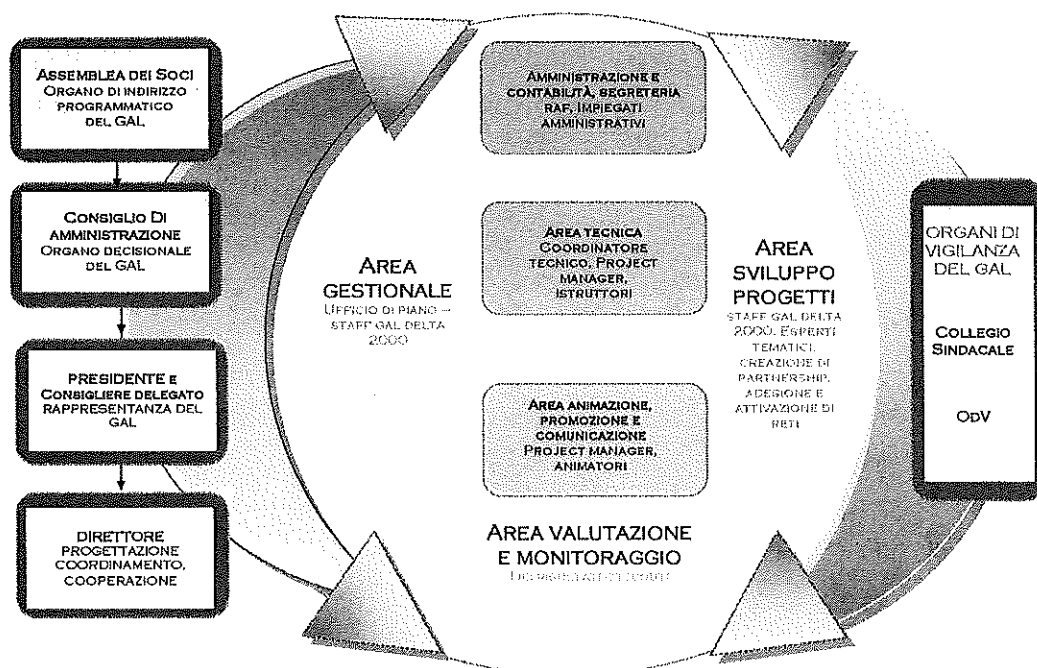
ASSEMBLEA DEI SOCI
ORGANO DI INDIRIZZO PROGRAMMATICO DEL GAL

CONSIGLIO DI AMMINISTRAZIONE
ORGANO DECISIONALE DEL GAL

PRESIDENTE E CONSIGLIERE DELEGATO
RAPPRESENTANZA DEL GAL

DIRETTORE
PROGETTAZIONE COORDINAMENTO, COOPERAZIONE

AMMINISTRAZIONE E CONTABILITÀ, SEGRETERIA RAF, IMPIEGATI AMMINISTRATIVI

AREA TECNICA
COORDINATORE TECNICO, PROJECT MANAGER, ISTRUTTORI

AREA ANIMAZIONE, PROMOZIONE E COMUNICAZIONE
PROJECT MANAGER, ANIMATORI

AREA GESTIONALE
UFFICIO DI PIANO – STAFF GAL DELTA 2000

AREA SVILUPPO PROGETTI
STAFF GAL DELTA 2000, ESPERTI TEMATICI, CREAZIONE DI PARTNERSHIP, ADESIONE E ATTIVAZIONE DI RETI

AREA VALUTAZIONE E MONITORAGGIO
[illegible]

ORGANI DI VIGILANZA DEL GAL

COLLEGIO SINDACALE

ODV